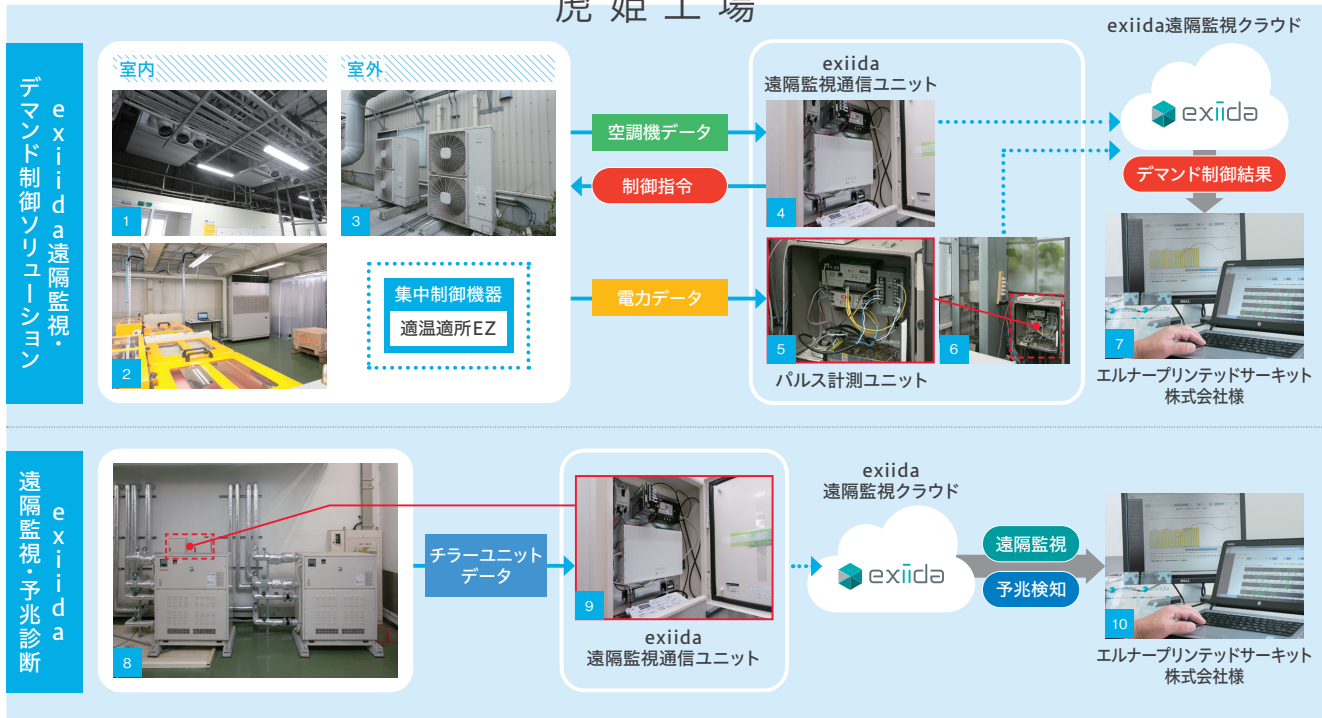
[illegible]

exiida遠隔監視クラウド

exiida遠隔監視・デマンド制御ソリューション

室内

室外

1

3

2

集中制御機器

適温適所EZ

空調機データ

制御指令

電力データ

exiida
遠隔監視通信ユニット

4

5

6

パルス計測ユニット

exiida

デマンド制御結果

7

エルナープリンテッドサーキット株式会社様

遠隔監視・予兆診断 exiida

8

チラーユニットデータ

9

exiida
遠隔監視通信ユニット

exiida
遠隔監視クラウド

exiida

遠隔監視

予兆検知

10

エルナープリンテッドサーキット株式会社様